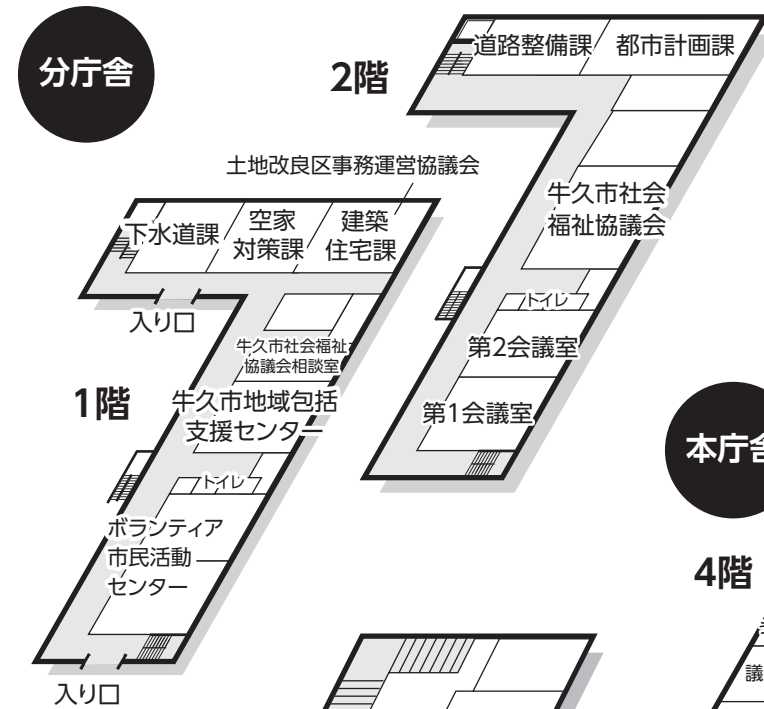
分庁舎

2階

道路整備課

都市計画課

土地改良区事務運営協議会

牛久市社会福祉協議会

下水道課

空家対策課

建築住宅課

トイレ

入り口

第2会議室

牛久市社会福祉協議会相談室

1階

牛久市地域包括支援センター

第1会議室

本庁舎

トイレ

ボランティア市民活動センター

4階

議

入り口